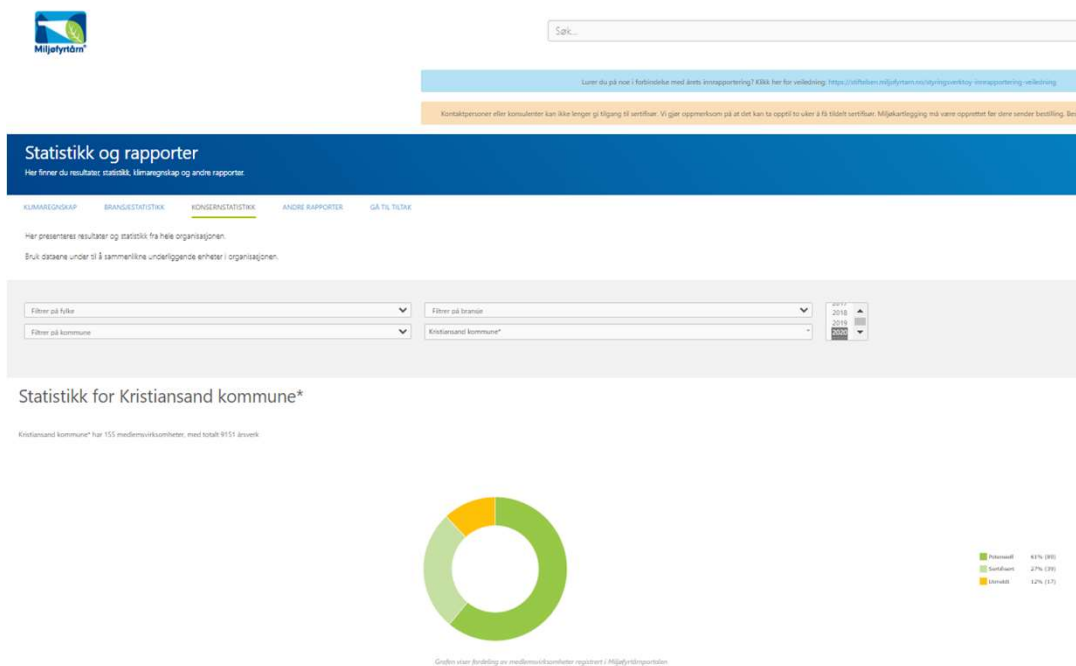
Miljøfyrtårn

Søk...

Lurer du på noe i forbindelse med årets innrapportering? Klikk her for veiledning: https://stiftelsen.miljofyrtarn.no/styringsverktoy-innrapportering-veiledning

Kontaktpersoner eller konsulenter kan ikke lenger gi tilgang til sertifisør. Vi gjør oppmerksom på at det kan ta opptil to uker å få tildelt sertifisør. Miljøkartlegging må være opprettet før dere sender bestilling. Be

Statistikk og rapporter

Her finner du resultater, statistikk, klimaregnskap og andre rapporter.

KLIMAREGNSKAP BRANSJESTATISTIKK KONSERNSTATISTIKK ANDRE RAPPORTER GÅ TIL TILTAK

Her presenteres resultater og statistikk fra hele organisasjonen.

Bruk dataene under til å sammenlikne underliggende enheter i organisasjonen.

Filtrer på fylke

Filtrer på bransje

2018
2019
2020

Filtrer på kommune

Kristiansand kommune*

Statistikk for Kristiansand kommune*

Kristiansand kommune* har 155 medlemsvirksomheter, med totalt 9151 årsverk

Potensiell 61% (99)
Sertifisert 27% (39)
Utmeldt 12% (17)

Grafen viser fordeling av medlemsvirksomheter registrert i Miljøfyrtårnportalen